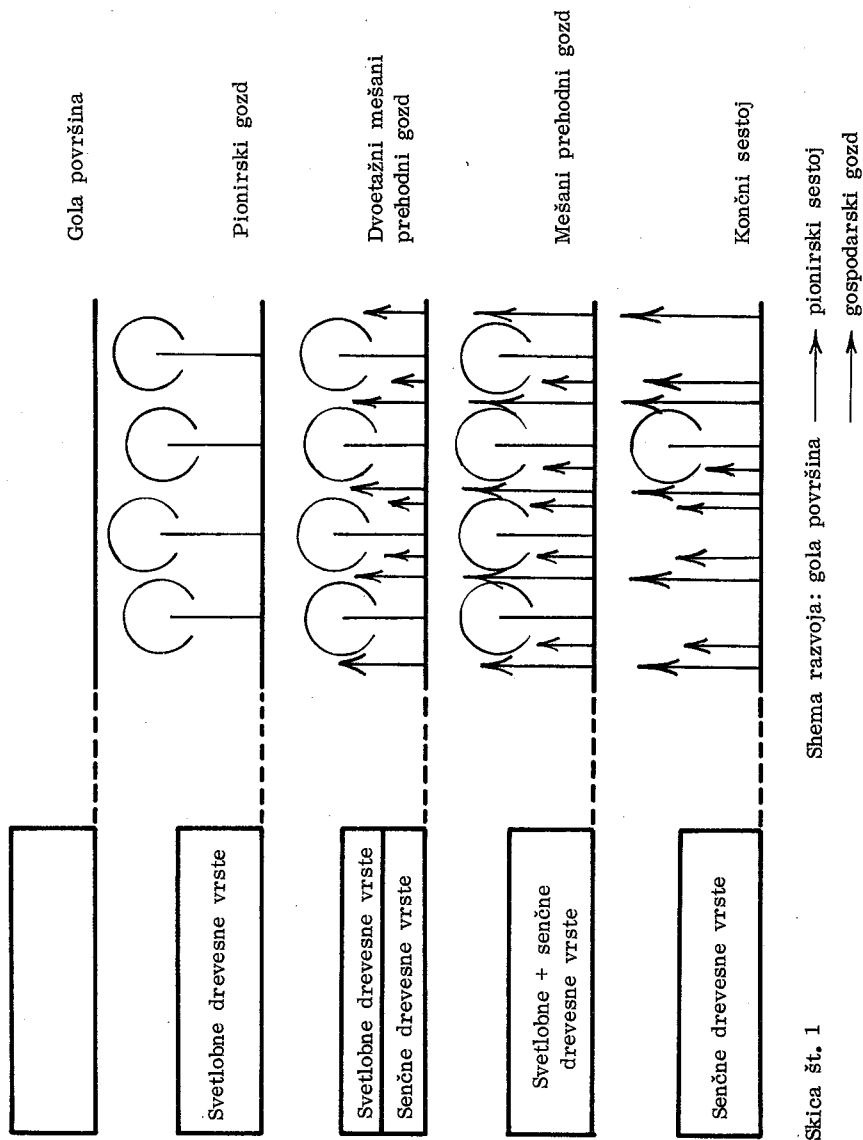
Skica št. 1

Svetlobne drevesne vrste

Svetlobne drevesne vrste
Senčne drevesne vrste

Svetlobne + senčne drevesne vrste

Senčne drevesne vrste

Gola površina

Pionirski gozd

Dvoetažni mešani prehodni gozd

Mešani prehodni gozd

Končni sestoj

Shema razvoja: gola površina → pionirski sestoj → gospodarski gozd